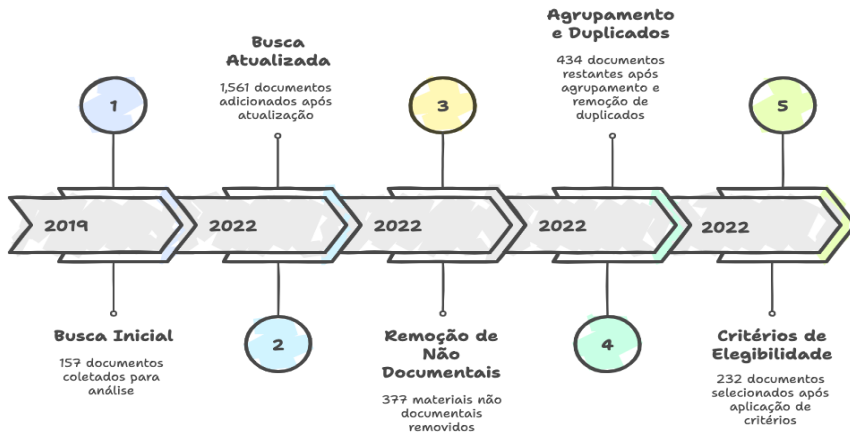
Busca Atualizada

1,561 documentos adicionados após atualização

Agrupamento e Duplicados

434 documentos restantes após agrupamento e remoção de duplicados

1

3

5

2019

2022

2022

2022

2022

2

4

Busca Inicial

157 documentos coletados para análise

Remoção de Não Documentais

377 materiais não documentais removidos

Critérios de Elegibilidade

232 documentos selecionados após aplicação de critérios